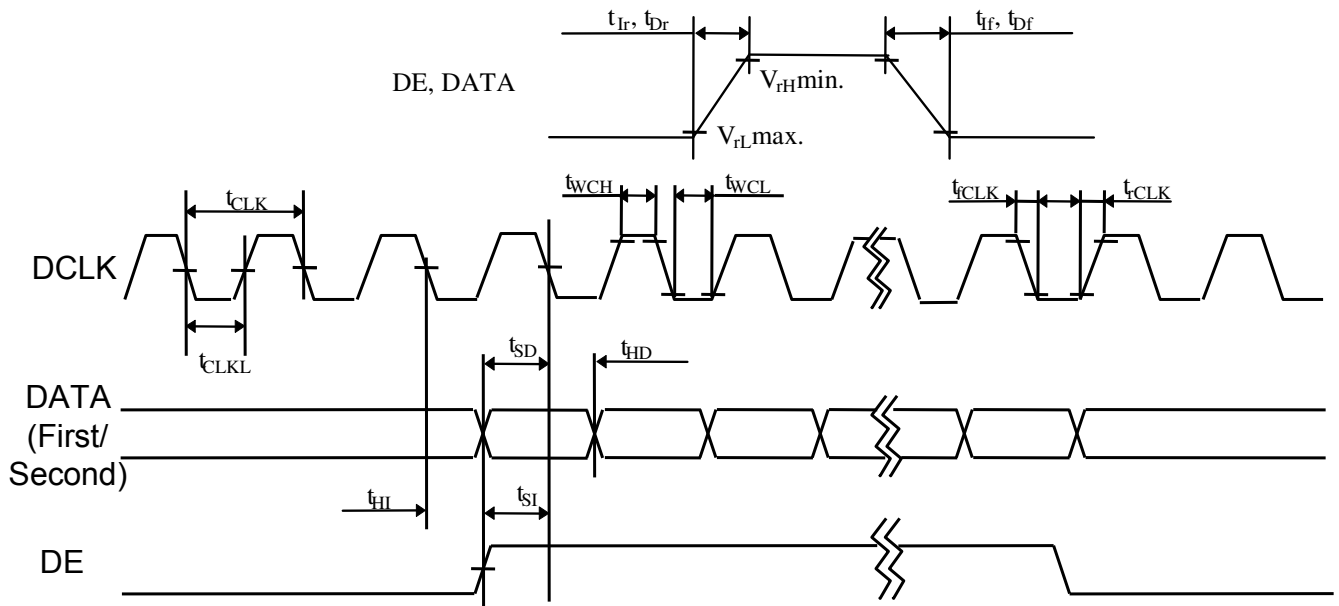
$t_{Ir}$, $t_{Dr}$

$t_{If}$, $t_{Df}$

DE, DATA

$V_{rH}$min.

$V_{rL}$max.

$t_{CLK}$

$t_{WCH}$

$t_{WCL}$

$t_{fCLK}$

$t_{rCLK}$

DCLK

$t_{CLKL}$

$t_{SD}$

$t_{HD}$

DATA (First/ Second)

$t_{HI}$

$t_{SI}$

DE